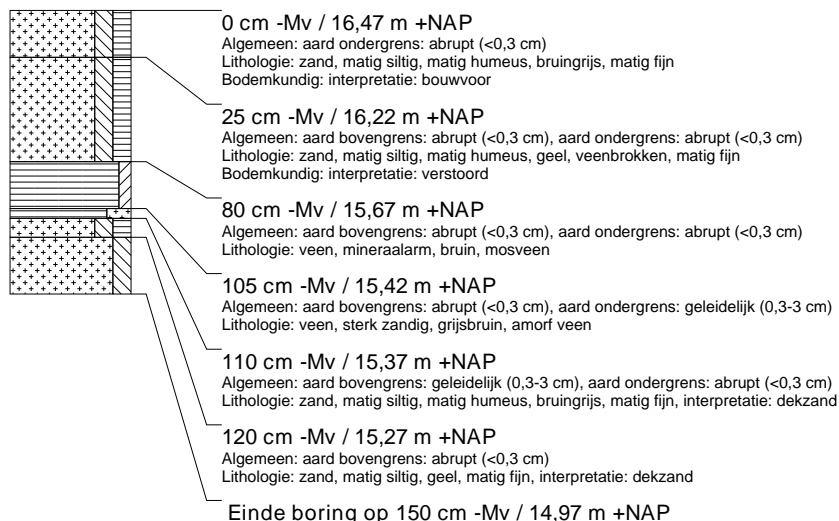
0 cm -Mv / 16,47 m +NAP
Algemeen: aard ondergrens: abrupt (<0,3 cm)
Lithologie: zand, matig siltig, matig humeus, bruingrijs, matig fijn
Bodemkundig: interpretatie: bouwvoor

25 cm -Mv / 16,22 m +NAP
Algemeen: aard bovengrens: abrupt (<0,3 cm), aard ondergrens: abrupt (<0,3 cm)
Lithologie: zand, matig siltig, matig humeus, geel, veenbrokken, matig fijn
Bodemkundig: interpretatie: verstoord

80 cm -Mv / 15,67 m +NAP
Algemeen: aard bovengrens: abrupt (<0,3 cm), aard ondergrens: abrupt (<0,3 cm)
Lithologie: veen, mineraalarm, bruin, mosveen

105 cm -Mv / 15,42 m +NAP
Algemeen: aard bovengrens: abrupt (<0,3 cm), aard ondergrens: geleidelijk (0,3-3 cm)
Lithologie: veen, sterk zandig, grijsbruin, amorf veen

110 cm -Mv / 15,37 m +NAP
Algemeen: aard bovengrens: geleidelijk (0,3-3 cm), aard ondergrens: abrupt (<0,3 cm)
Lithologie: zand, matig siltig, matig humeus, bruingrijs, matig fijn, interpretatie: dekzand

120 cm -Mv / 15,27 m +NAP
Algemeen: aard bovengrens: abrupt (<0,3 cm)
Lithologie: zand, matig siltig, geel, matig fijn, interpretatie: dekzand

Einde boring op 150 cm -Mv / 14,97 m +NAP